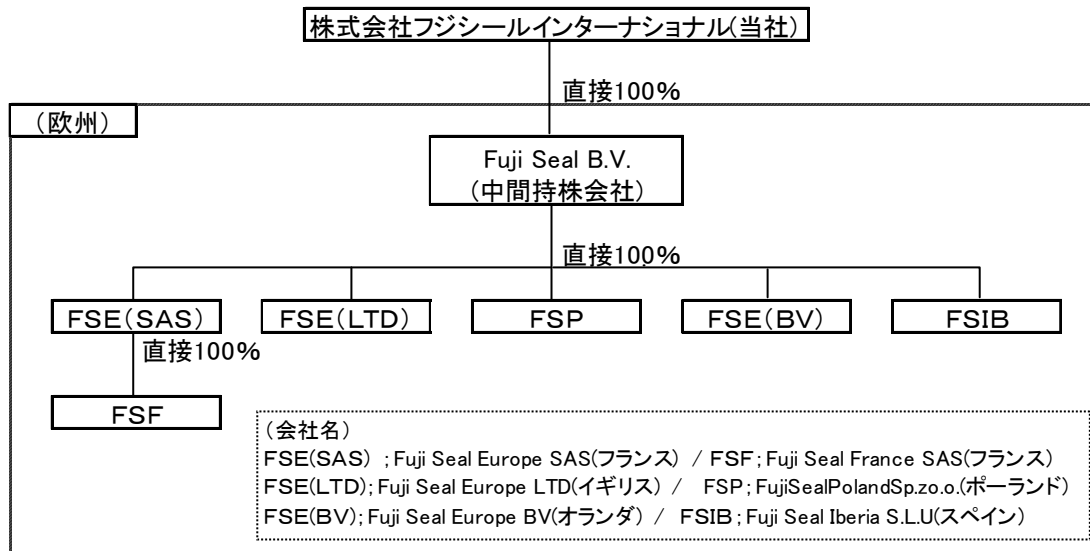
株式会社フジシールインターナショナル(当社)

直接100%

(欧州)

Fuji Seal B.V.
(中間持株会社)

直接100%

FSE(SAS)

FSE(LTD)

FSP

FSE(BV)

FSIB

直接100%

FSF

(会社名)
FSE(SAS) ; Fuji Seal Europe SAS(フランス) / FSF ; Fuji Seal France SAS(フランス)
FSE(LTD) ; Fuji Seal Europe LTD(イギリス) / FSP ; FujiSealPolandSp.zo.o.(ポーランド)
FSE(BV) ; Fuji Seal Europe BV(オランダ) / FSIB ; Fuji Seal Iberia S.L.U(スペイン)